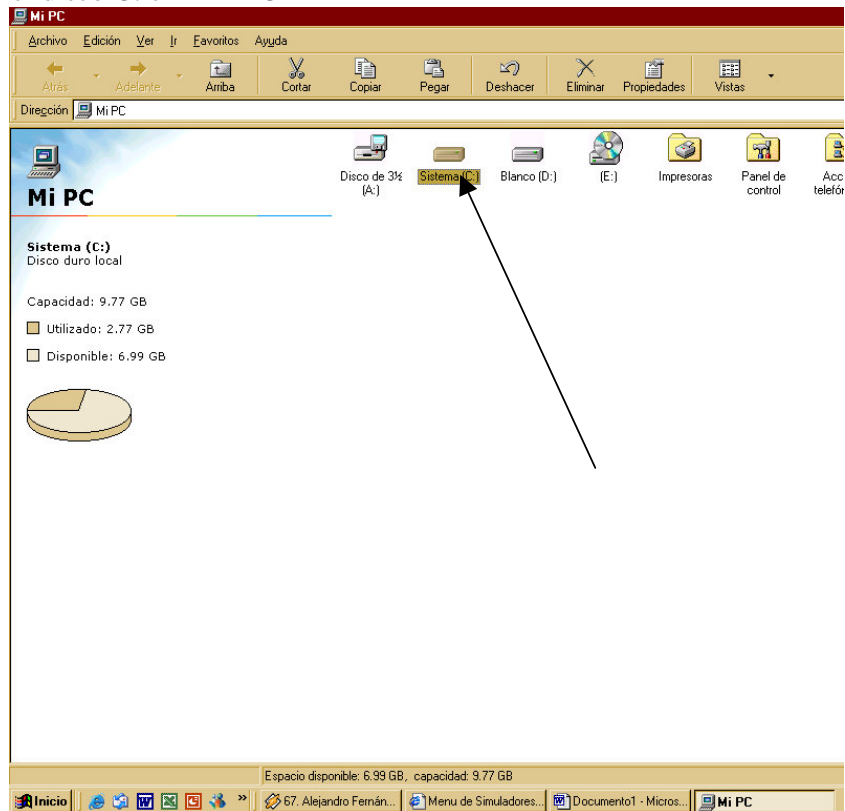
Mi PC

Archivo Edición Ver Ir Favoritos Ayuda

Atrás Adelante Arriba Cortar Copiar Pegar Deshacer Eliminar Propiedades Vistas

Dirección Mi PC

Mi PC

Disco de 3½ (A:) Sistema (C:) Blanco (D:) (E:) Impresoras Panel de control Acc telefó

Sistema (C:)
Disco duro local

Capacidad: 9.77 GB

Utilizado: 2.77 GB

Disponible: 6.99 GB

Espacio disponible: 6.99 GB, capacidad: 9.77 GB

Inicio 67. Alejandro Fernán... Menu de Simuladores... Documento1 - Micros... Mi PC